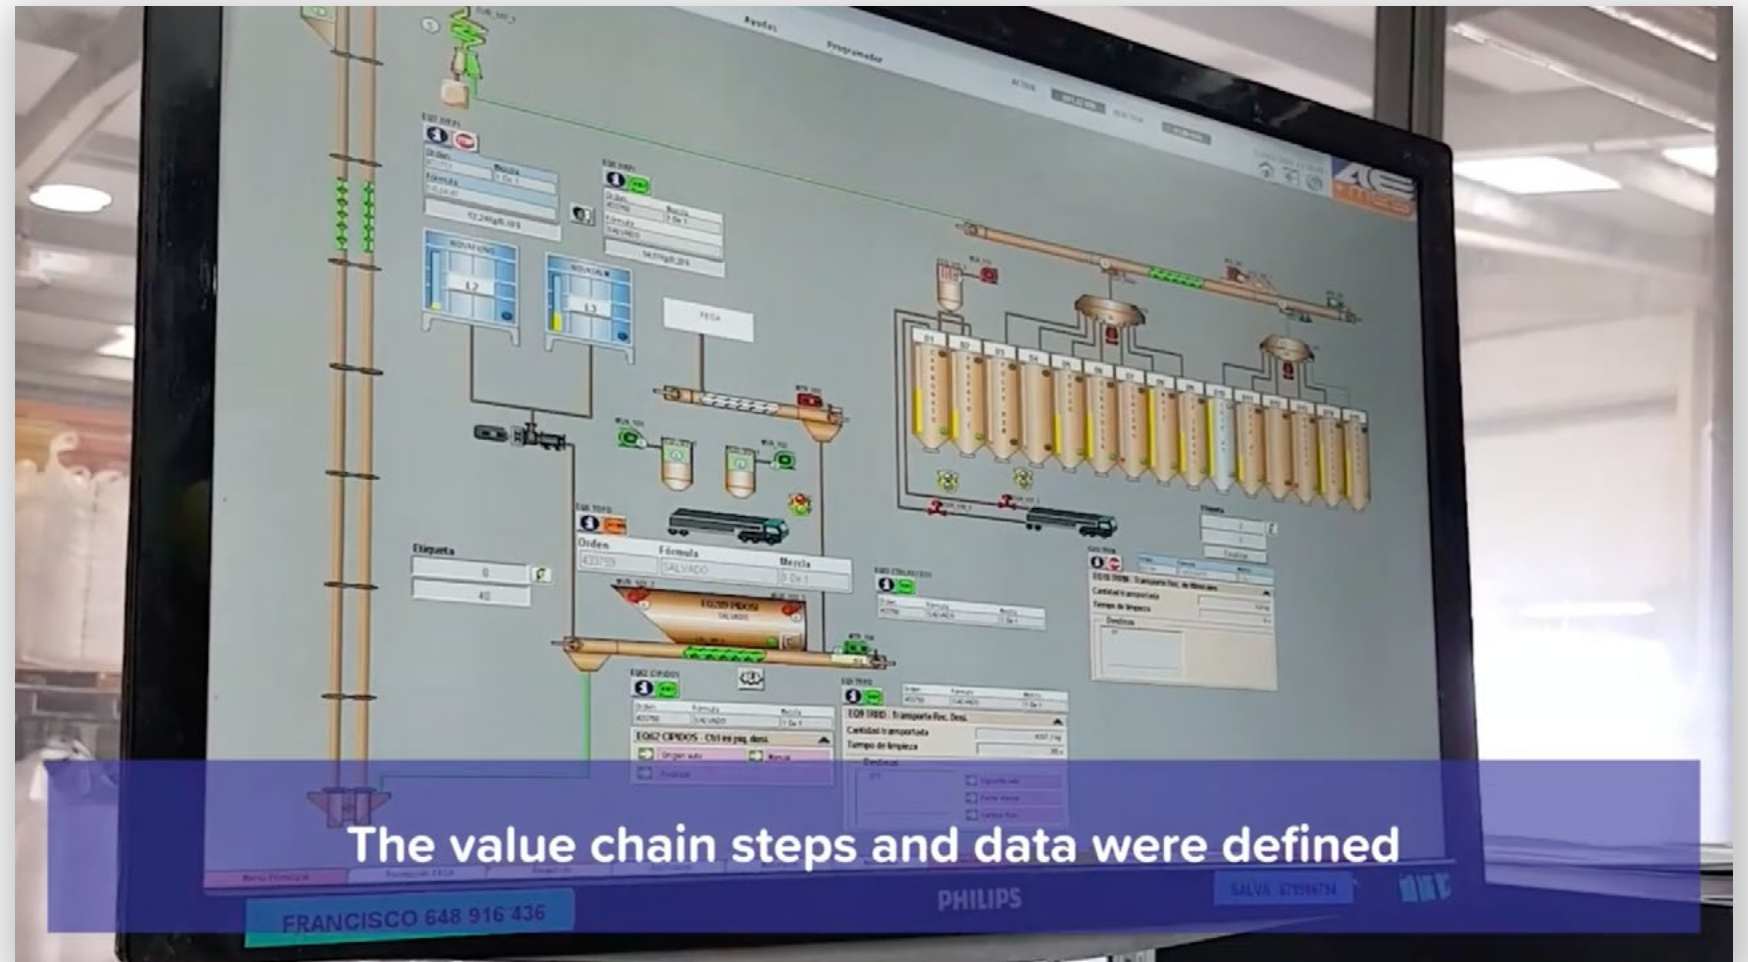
Ayudas

Programador

Orden

Fórmula

Mezcla

FESA

Etiqueta

0

40

SALVADO

EQ62 CIPIDOS

Cantidad transportada

Tiempo de limpieza

Destinos

The value chain steps and data were defined

FRANCISCO 648 916 436

PHILIPS

SALVA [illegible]